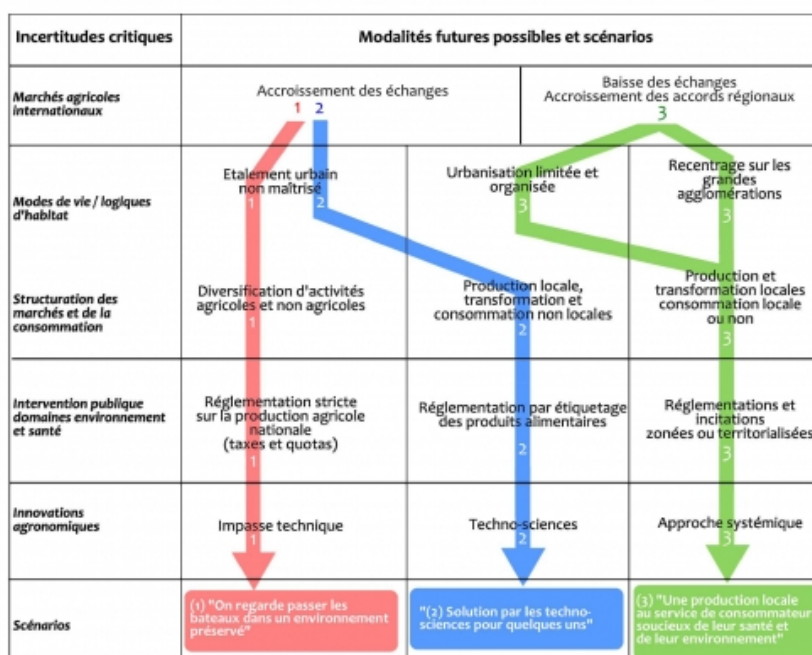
| Incertitudes critiques | Modalités futures possibles et scénarios | | |
|---|---|---|---|
| Marchés agricoles internationaux | Accroissement des échanges 1 2 | | Baisse des échanges Accroissement des accords régionaux 3 |
| Modes de vie / logiques d'habitat | Etalement urbain non maîtrisé 1 2 | Urbanisation limitée et organisée 3 | Recentrage sur les grandes agglomérations 3 |
| Structuration des marchés et de la consommation | Diversification d'activités agricoles et non agricoles 1 | Production locale, transformation et consommation non locales 2 | Production et transformation locales consommation locale ou non 3 |
| Intervention publique domaines environnement et santé | Réglementation stricte sur la production agricole nationale (taxes et quotas) 1 | Réglementation par étiquetage des produits alimentaires 2 | Réglementations et incitations zonées ou territorialisées 3 |
| Innovations agronomiques | Impasse technique 1 | Techno-sciences 2 | Approche systémique 3 |
| Scénarios | (1) "On regarde passer les bateaux dans un environnement préservé" | "(2) Solution par les techno-sciences pour quelques uns" | (3) "Une production locale au service de consommateurs soucieux de leur santé et de leur environnement" |